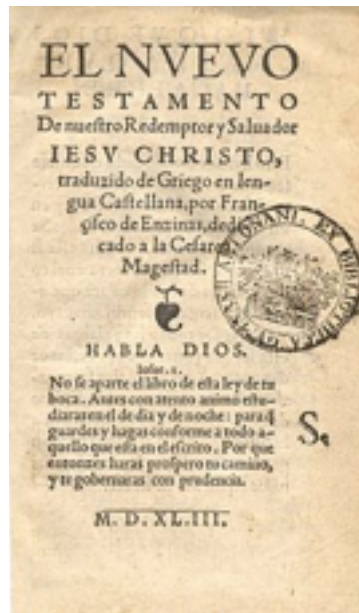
EL NVEVO TESTAMENTO De nuestro Redemptor y Saluador IESV CHRISTO, traduzido de Griego en lengua Castellana, por Francisco de Enzinas, dedicado a la Cesarea Magestad.

HABLA DIOS.
Iosue. I.
No se aparte el libro de esta ley de tu boca. Antes con atento animo estudiaras en el de dia y de noche: para q̃ guardes y hagas conforme a todo aquello que esta en el escrito. Por que entonces haras prospero tu camino, y te gobernaras con prudencia.

M. D. XL. III.

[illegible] NAL EX BIB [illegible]

S.